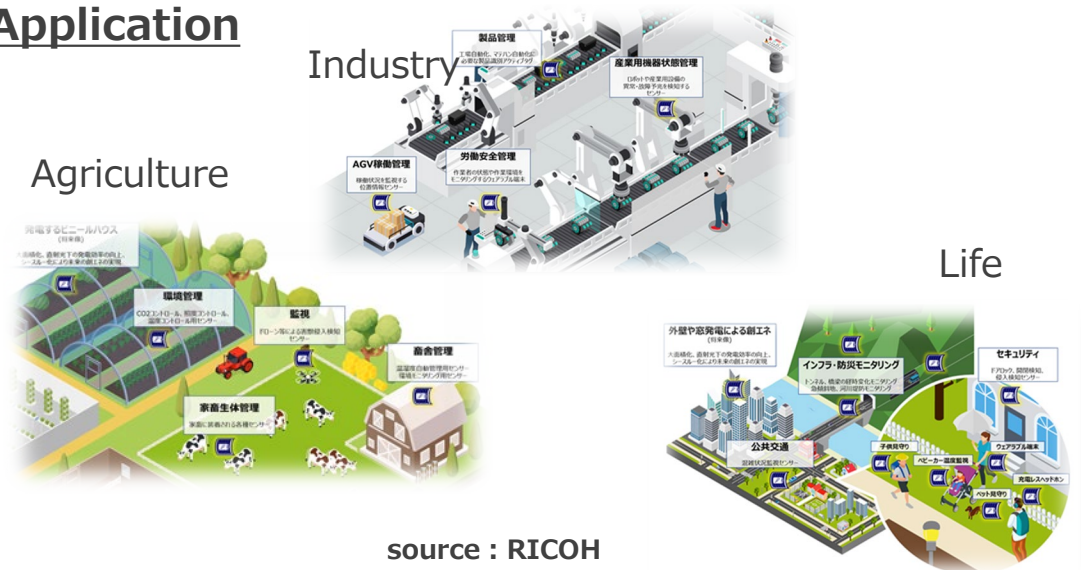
Application

Industry

製品管理
工場自動化、マテハン自動化に必要な製品識別アクティブタグ

産業用機器状態管理
ロボットや産業用設備の異常・故障予兆を検知するセンサー

AGV稼働管理
稼働状況を監視する位置情報センサー

労働安全管理
作業者の状態や作業環境をモニタリングするウェアラブル端末

Agriculture

発電するビニールハウス
(将来像)
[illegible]

環境管理
CO2コントロール、照度コントロール、温度コントロール用センサー

監視
ドローン等による害獣侵入検知センサー

畜舎管理
温湿度自動管理用センサー
環境モニタリング用センサー

家畜生体管理
家畜に装着される各種センサー

Life

外壁や窓発電による創エネ
(将来像)
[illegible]

インフラ・防災モニタリング
トンネル、橋梁の経年変化モニタリング
急傾斜地、河川の氾濫モニタリング

セキュリティ
ドアロック、開閉検知、侵入検知センサー

公共交通
混雑状況監視用センサー

子供見守り

ベビーカー温度監視

ウェアラブル端末

ペット見守り

充電レスヘッドホン

source : RICOH